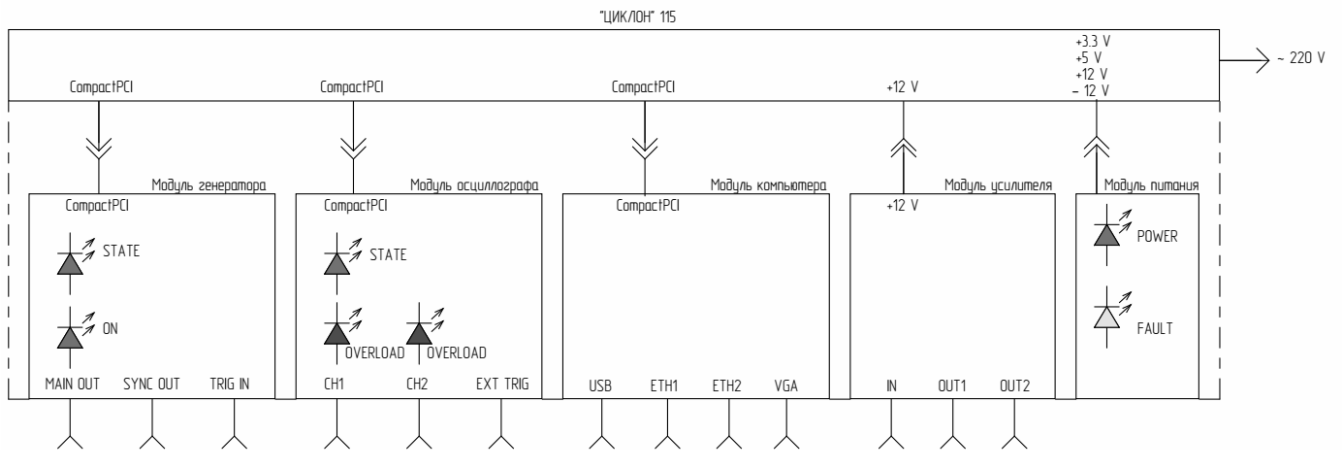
"ЦИКЛОН" 115

+3.3 V
+5 V
+12 V
– 12 V

~ 220 V

CompactPCI

CompactPCI

CompactPCI

+12 V

Модуль генератора

CompactPCI

STATE

ON

MAIN OUT

SYNC OUT

TRIG IN

Модуль осциллографа

CompactPCI

STATE

OVERLOAD

OVERLOAD

CH1

CH2

EXT TRIG

Модуль компьютера

CompactPCI

USB

ETH1

ETH2

VGA

Модуль усилителя

+12 V

IN

OUT1

OUT2

Модуль питания

POWER

FAULT